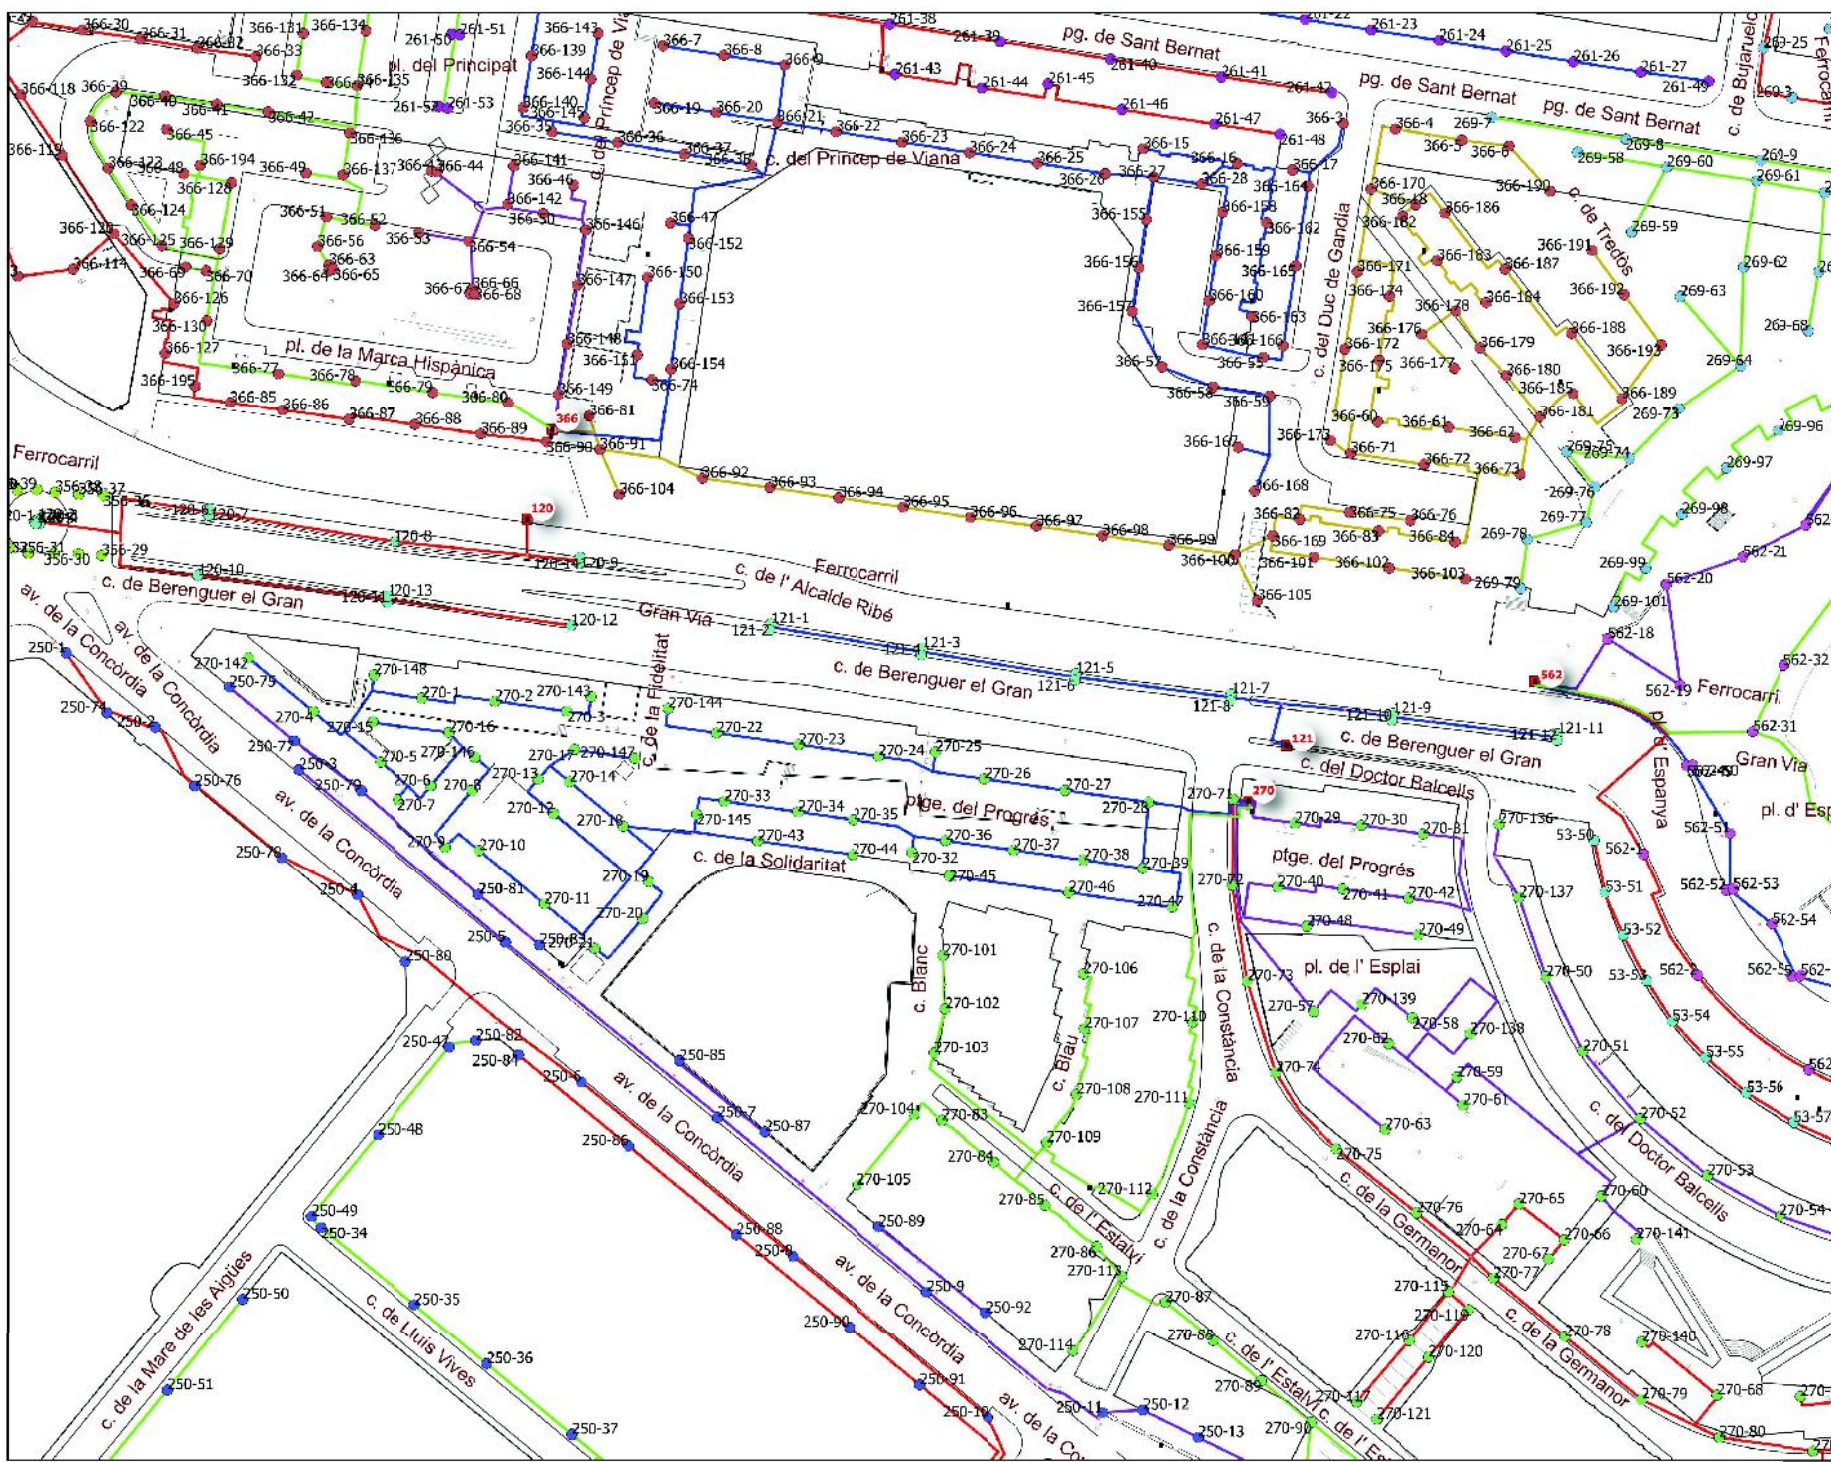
pg. de Sant Bernat
pg. de Sant Bernat
pg. de Sant Bernat
c. de Bujaruelo
Ferrocarril
pl. del Principat
c. del Príncep de Viana
c. del Príncep de Viana
c. del Duc de Gandia
c. de Tredòs
pl. de la Marca Hispànica
Ferrocarril
Ferrocarril
c. de l'Alcalde Ribé
Gran Via
c. de Berenguer el Gran
c. de Berenguer el Gran
c. de Berenguer el Gran
c. de la Fidelitat
c. del Doctor Balcells
Ferrocarril
Gran Via
pl. d' Esp
pl. d' Espanya
av. de la Concòrdia
av. de la Concòrdia
av. de la Concòrdia
av. de la Concòrdia
av. de la Concòrdia
av. de la Concòrdia
av. de la Co
ptge. del Progrés
ptge. del Progrés
c. de la Solidaritat
c. Blanc
c. Blau
c. de la Constància
c. de la Constància
pl. de l' Esplai
c. del Doctor Balcells
c. de l'Estalvi
c. de l'Estalvi
c. de l'Es
c. de la Germanor
c. de la Germanor
c. de la Mare de les Aigües
c. de Lluís Vives
366
120
121
270
562